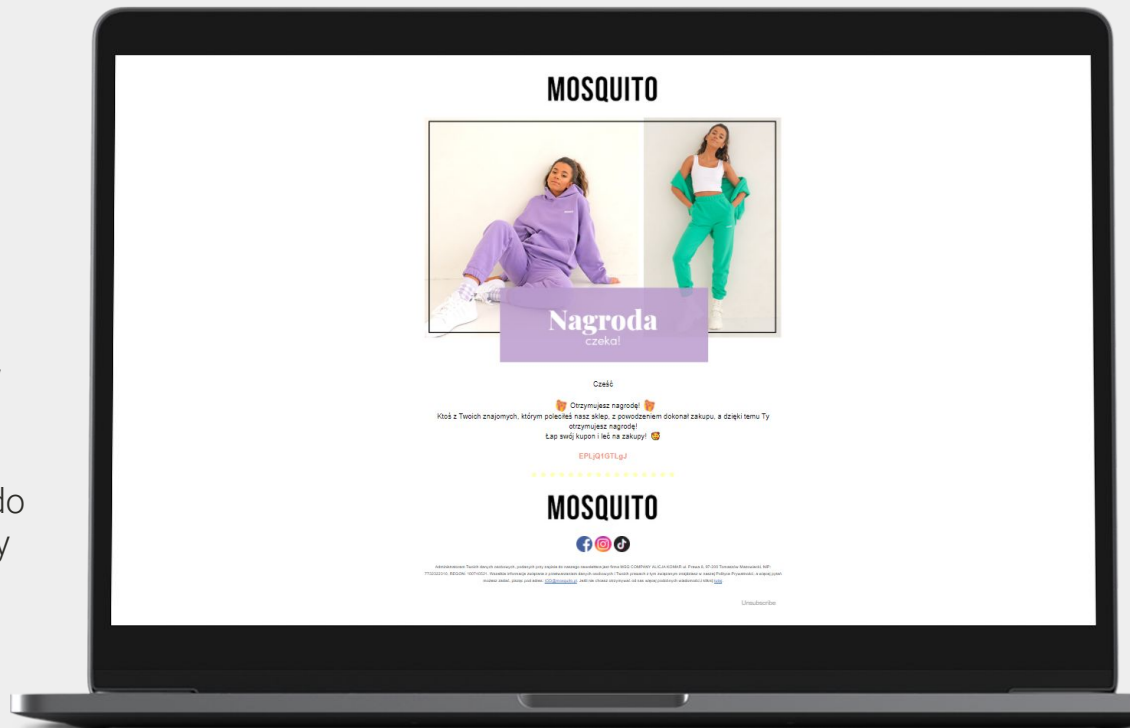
MOSQUITO

Nagroda
czeka!

Cześć

Otrzymujesz nagrodę!
Ktoś z Twoich znajomych, którym poleciłeś nasz sklep, z powodzeniem dokonał zakupu, a dzięki temu Ty otrzymujesz nagrodę!
Łap swój kupon i leć na zakupy!

EPLjQ1GTLgJ

MOSQUITO

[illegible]

Unsubscribe

do
y